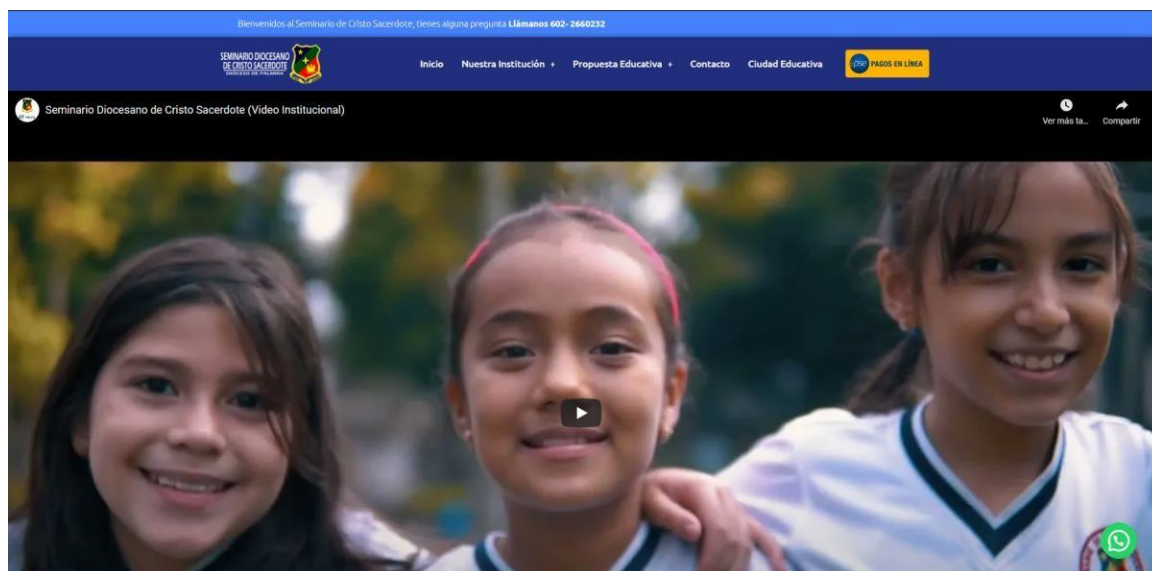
Bienvenidos al Seminario de Cristo Sacerdote, tienes alguna pregunta **Llámanos 602- 2660232**

SEMINARIO DIOCESANO DE CRISTO SACERDOTE DIOCESIS DE PALMIRA

Inicio Nuestra Institución + Propuesta Educativa + Contacto Ciudad Educativa PSE PAGOS EN LÍNEA

Seminario Diocesano de Cristo Sacerdote (Video Institucional)

Ver más ta... Compartir